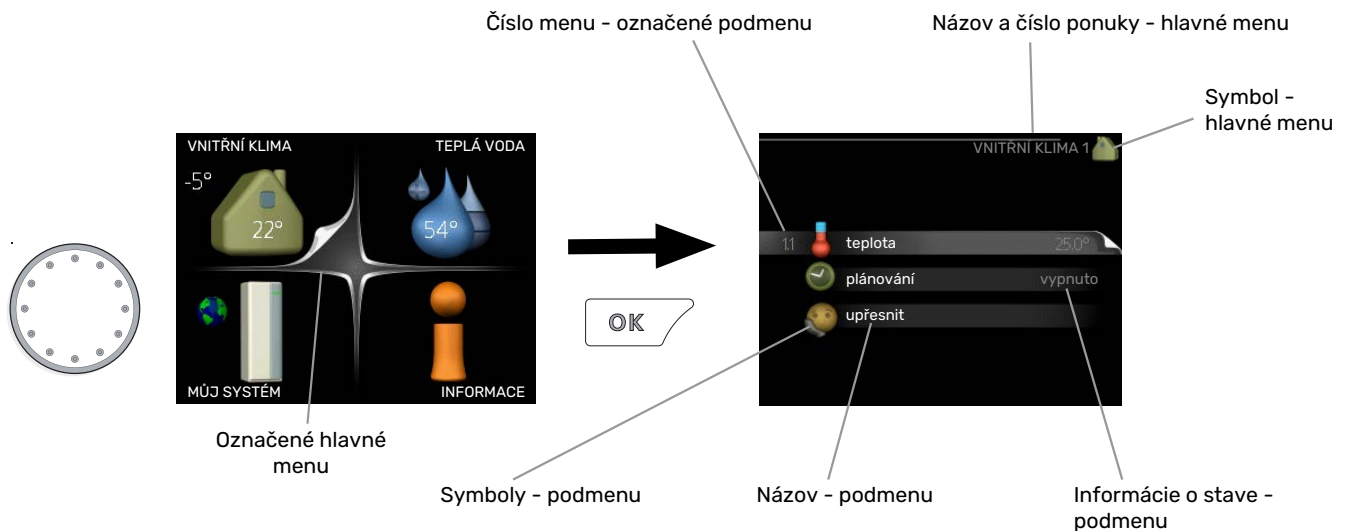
Číslo menu - označené podmenu

Názov a číslo ponuky - hlavné menu

Symbol - hlavné menu

VNITŘNÍ KLIMA

TEPLÁ VODA

-5°

22°

54°

MŮJ SYSTÉM

INFORMACE

OK

VNITŘNÍ KLIMA 1

1.1 teplota 25.0°

plánování vypnuto

upřesnit

Označené hlavné menu

Symboly - podmenu

Názov - podmenu

Informácie o stave - podmenu